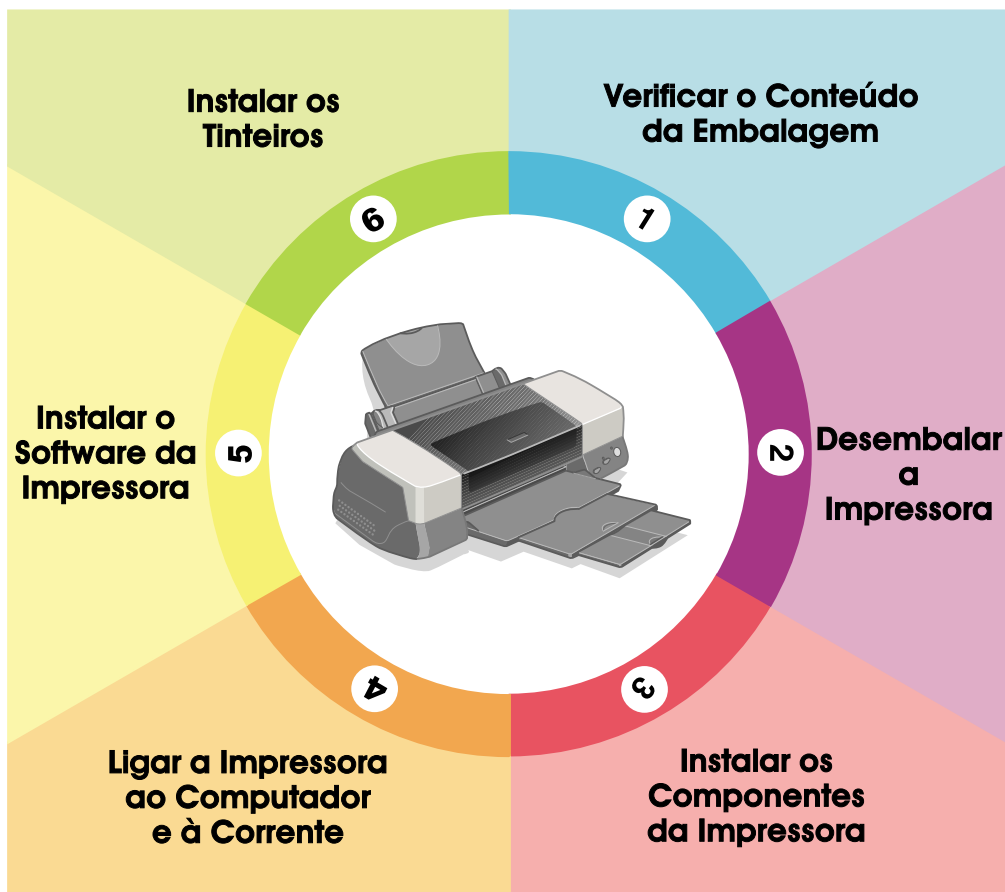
1
Verificar o Conteúdo da Embalagem

2
Desembalar a Impressora

3
Instalar os Componentes da Impressora

4
Ligar a Impressora ao Computador e à Corrente

5
Instalar o Software da Impressora

6
Instalar os Tinteiros